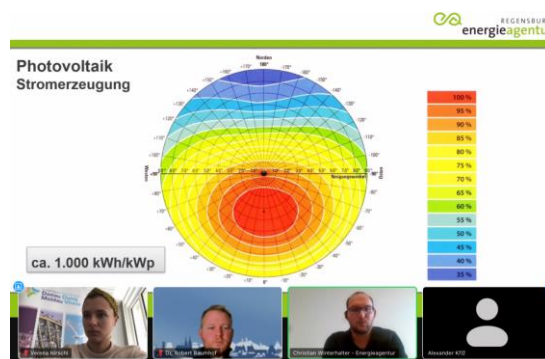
REGENSBURG
energieagentu

Photovoltaik
Stromerzeugung

Norden

ca. 1.000 kWh/kWp

100 %
95 %
90 %
85 %
80 %
75 %
70 %
65 %
60 %
55 %
50 %
45 %
40 %
35 %

Verena Hirschl
DR. Robert Rauhhof
Christian Winterhalter - Energieagentur
Alexander KTD